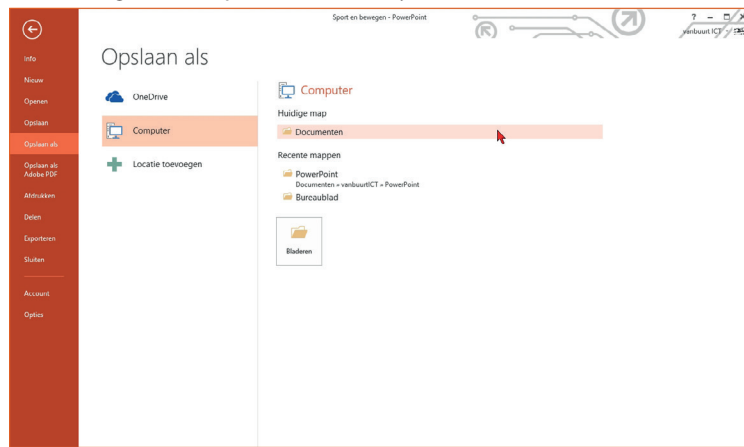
Sport en bewegen - PowerPoint

? – □ ×
vanbuurt ICT

Info
Nieuw
Openen
Opslaan
Opslaan als
Opslaan als Adobe PDF
Afdrukken
Delen
Exporteren
Sluiten
Account
Opties

Opslaan als

OneDrive
Computer
Locatie toevoegen

Computer
Huidige map
Documenten
Recente mappen
PowerPoint
Documenten » vanbuurtICT » PowerPoint
Bureaublad
Bladeren